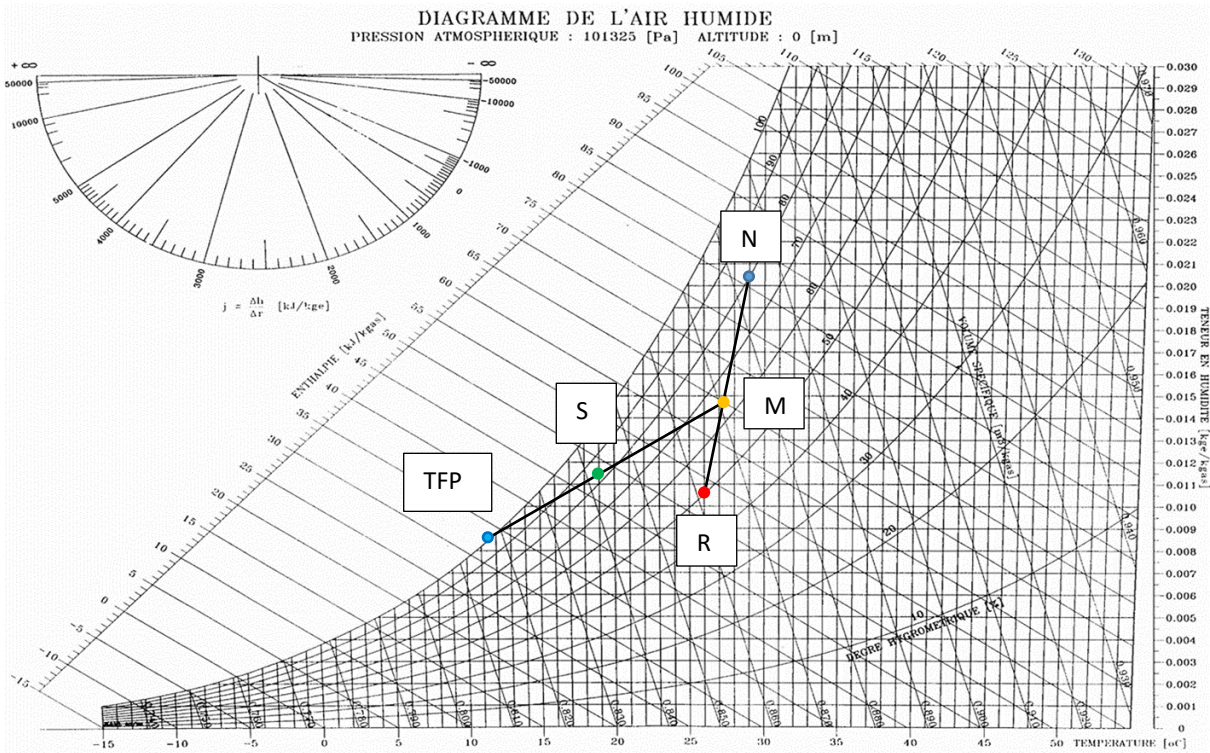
DIAGRAMME DE L'AIR HUMIDE
PRESSION ATMOSPHERIQUE : 101325 [Pa] ALTITUDE : 0 [m]

+ ∞
- ∞
50000
10000
5000
4000
3000
2000
1000
0
-50000
-10000

$j = \frac{\Delta h}{\Delta r}$ [kJ/kge]

ENTHALPIE [kJ/kgas]
-15
-10
-5
0
5
10
15
20
25
30
35
40
45
50
55
60
65
70
75
80
85
90
95
100
105
110
115
120
125
130

N
M
S
TFP
R

VOLUME SPECIFIQUE [m3/kgas]
DEGRE HYGROMETRIQUE [%]
10
20
30
40
50
60
70
80
90
100

TENEUR EN HUMIDITE [kge/kgas]
0.030
0.029
0.028
0.027
0.026
0.025
0.024
0.023
0.022
0.021
0.020
0.019
0.018
0.017
0.016
0.015
0.014
0.013
0.012
0.011
0.010
0.009
0.008
0.007
0.006
0.005
0.004
0.003
0.002
0.001
0

0.960
0.950
0.940
0.930

-15
-10
-5
0
5
10
15
20
25
30
35
40
45
50
TEMPERATURE [oC]